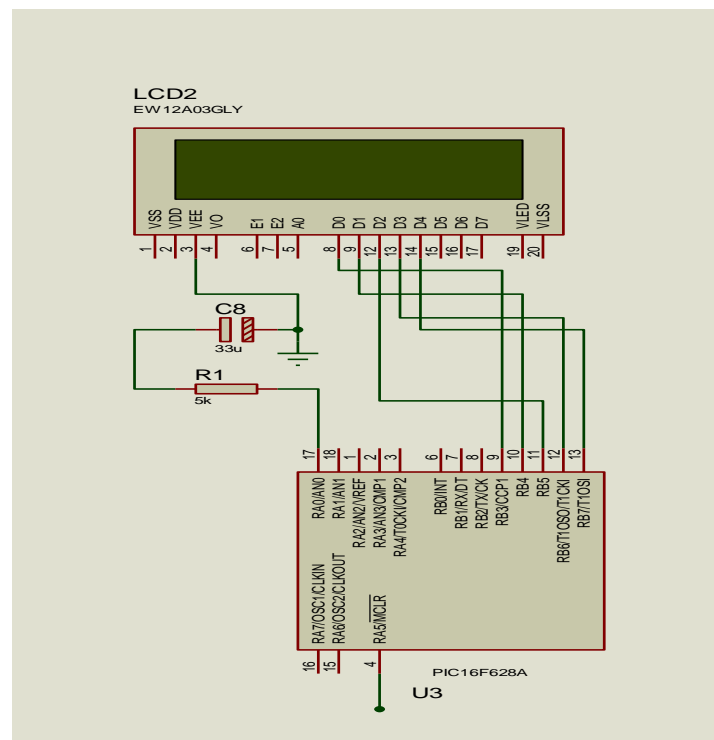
LCD2
EW12A03GLY

VSS VDD VEE VO E1 E2 A0 D0 D1 D2 D3 D4 D5 D6 D7 VLED VLSS
1 2 3 4 6 7 5 8 9 12 13 14 15 16 17 19 20

C8
33u

R1
5k

17 18 1 2 3 6 7 8 9 10 11 12 13
RA0/AN0
RA1/AN1
RA2/AN2/VREF
RA3/AN3/CMP1
RA4/T0CKI/CMP2
RB0/INT
RB1/RX/DT
RB2/TX/CK
RB3/CCP1
RB4
RB5
RB6/T1OSO/T1CKI
RB7/T1OSI

RA7/OSC1/CLKIN
RA6/OSC2/CLKOUT
RA5/$\overline{MCLR}$
16 15 4

PIC16F628A
U3